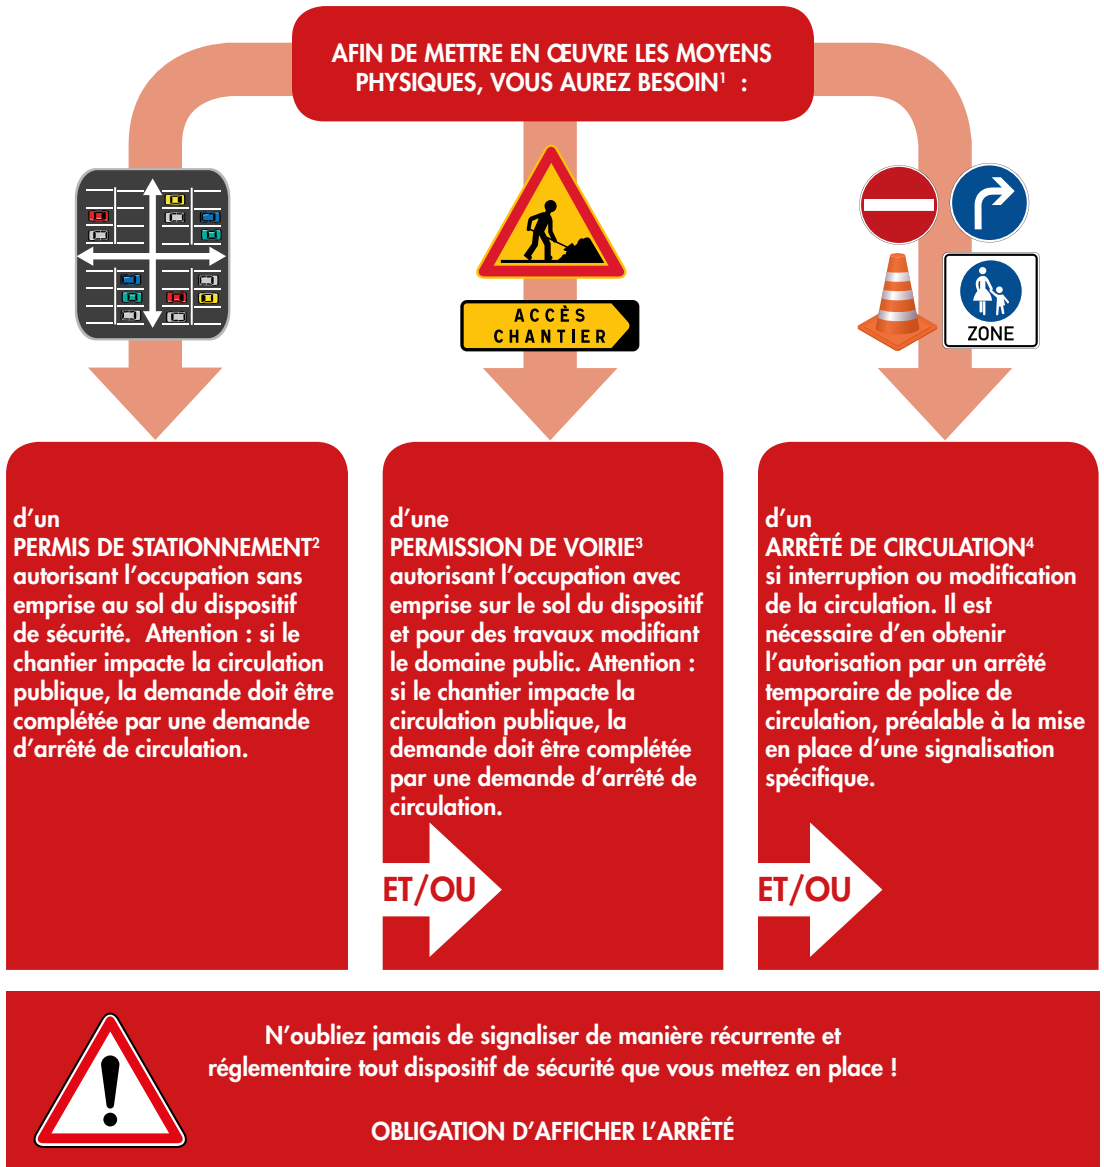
AFIN DE METTRE EN ŒUVRE LES MOYENS PHYSIQUES, VOUS AUREZ BESOIN$^{1}$ :

ACCÈS CHANTIER

ZONE

d'un
PERMIS DE STATIONNEMENT$^{2}$
autorisant l'occupation sans emprise au sol du dispositif de sécurité. Attention : si le chantier impacte la circulation publique, la demande doit être complétée par une demande d'arrêté de circulation.

d'une
PERMISSION DE VOIRIE$^{3}$
autorisant l'occupation avec emprise sur le sol du dispositif et pour des travaux modifiant le domaine public. Attention : si le chantier impacte la circulation publique, la demande doit être complétée par une demande d'arrêté de circulation.

ET/OU

d'un
ARRÊTÉ DE CIRCULATION$^{4}$
si interruption ou modification de la circulation. Il est nécessaire d'en obtenir l'autorisation par un arrêté temporaire de police de circulation, préalable à la mise en place d'une signalisation spécifique.

ET/OU

N'oubliez jamais de signaliser de manière récurrente et réglementaire tout dispositif de sécurité que vous mettez en place !

OBLIGATION D'AFFICHER L'ARRÊTÉ